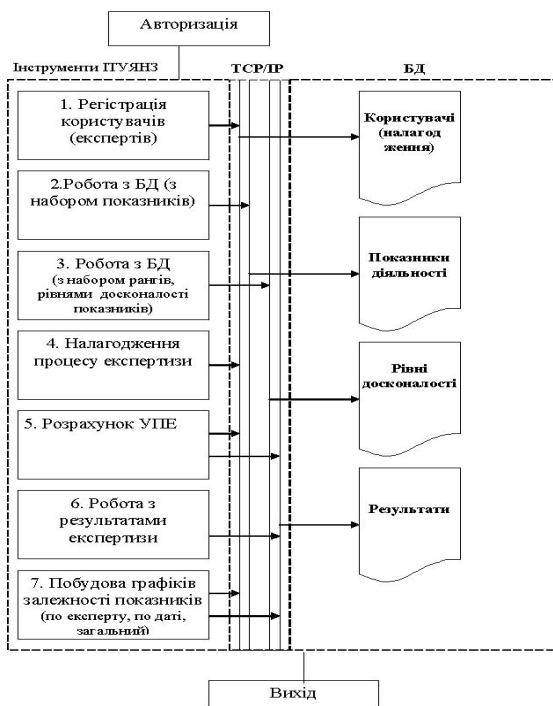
Авторизація

Інструменти ІТУЯНЗ

TCP/IP

БД

1. Регістрація користувачів (експертів)

2.Робота з БД (з набором показників)

3. Робота з БД (з набором рангів, рівнями досконалості показників)

4. Налагодження процесу експертизи

5. Розрахунок УПЕ

6. Робота з результатами експертизи

7. Побудова графіків залежності показників (по експерту, по даті, загальний)

Користувачі (налагод ження)

Показники діяльності

Рівні досконалості

Результати

Вихід